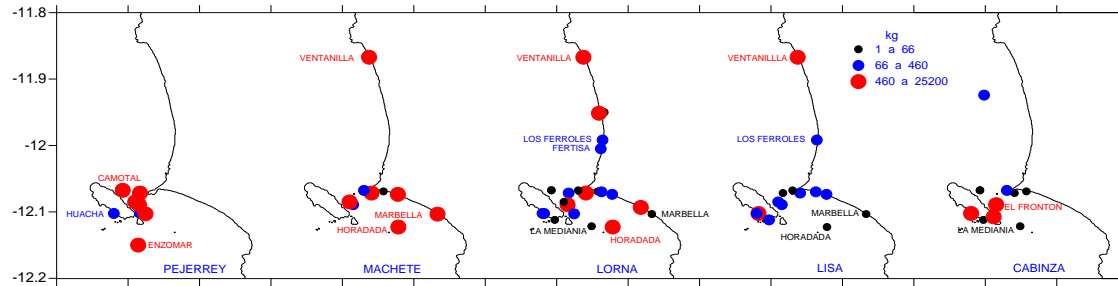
-11.8
-11.9
-12
-12.1
-12.2

kg
1 a 66
66 a 460
460 a 25200

CAMOTAL
HUACHA
ENZOMAR
PEJERREY

VENTANILLA
MARBELLA
HORADADA
MACHETE

VENTANILLA
LOS FERROLES
FERTISA
MARBELLA
LA MEDIANIA
HORADADA
LORNA

VENTANILLA
LOS FERROLES
MARBELLA
HORADADA
LISA

EL FRONTON
LA MEDIANIA
CABINZA